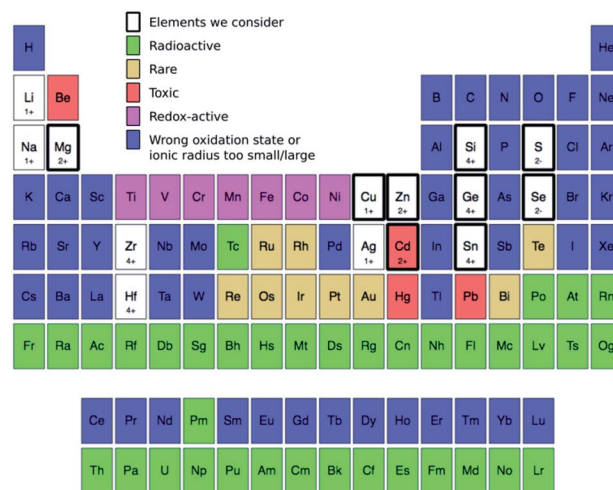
Elements we consider
Radioactive
Rare
Toxic
Redox-active
Wrong oxidation state or ionic radius too small/large

| H | | | | | | | | | | | | | | | | | He |
|---|---|---|---|---|---|---|---|---|---|---|---|---|---|---|---|---|---|
| Li $1+$ | Be | | | | | | | | | | | B | C | N | O | F | Ne |
| Na $1+$ | Mg $2+$ | | | | | | | | | | | Al | Si $4+$ | P | S $2-$ | Cl | Ar |
| K | Ca | Sc | Ti | V | Cr | Mn | Fe | Co | Ni | Cu $1+$ | Zn $2+$ | Ga | Ge $4+$ | As | Se $2-$ | Br | Kr |
| Rb | Sr | Y | Zr $4+$ | Nb | Mo | Tc | Ru | Rh | Pd | Ag $1+$ | Cd $2+$ | In | Sn $4+$ | Sb | Te | I | Xe |
| Cs | Ba | La | Hf $4+$ | Ta | W | Re | Os | Ir | Pt | Au | Hg | Tl | Pb | Bi | Po | At | Rn |
| Fr | Ra | Ac | Rf | Db | Sg | Bh | Hs | Mt | Ds | Rg | Cn | Nh | Fl | Mc | Lv | Ts | Og |

| Ce | Pr | Nd | Pm | Sm | Eu | Gd | Tb | Dy | Ho | Er | Tm | Yb | Lu |
|---|---|---|---|---|---|---|---|---|---|---|---|---|---|
| Th | Pa | U | Np | Pu | Am | Cm | Bk | Cf | Es | Fm | Md | No | Lr |